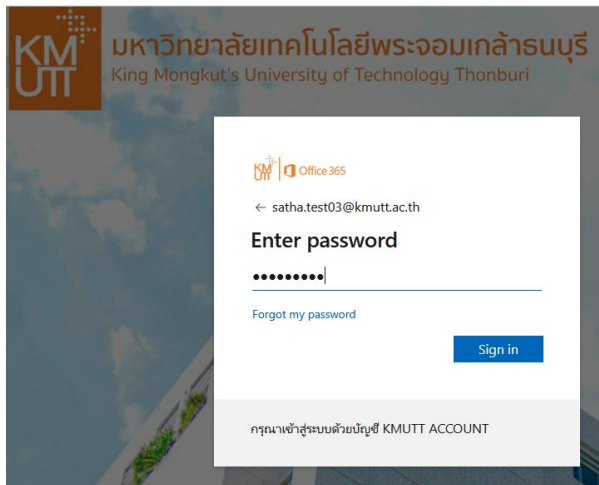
KMUTT มหาวิทยาลัยเทคโนโลยีพระจอมเกล้าธนบุรี
King Mongkut's University of Technology Thonburi

KMUTT Office 365

← satha.test03@kmutt.ac.th

Enter password

•••••••••

Forgot my password

Sign in

กรุณาเข้าสู่ระบบด้วยบัญชี KMUTT ACCOUNT